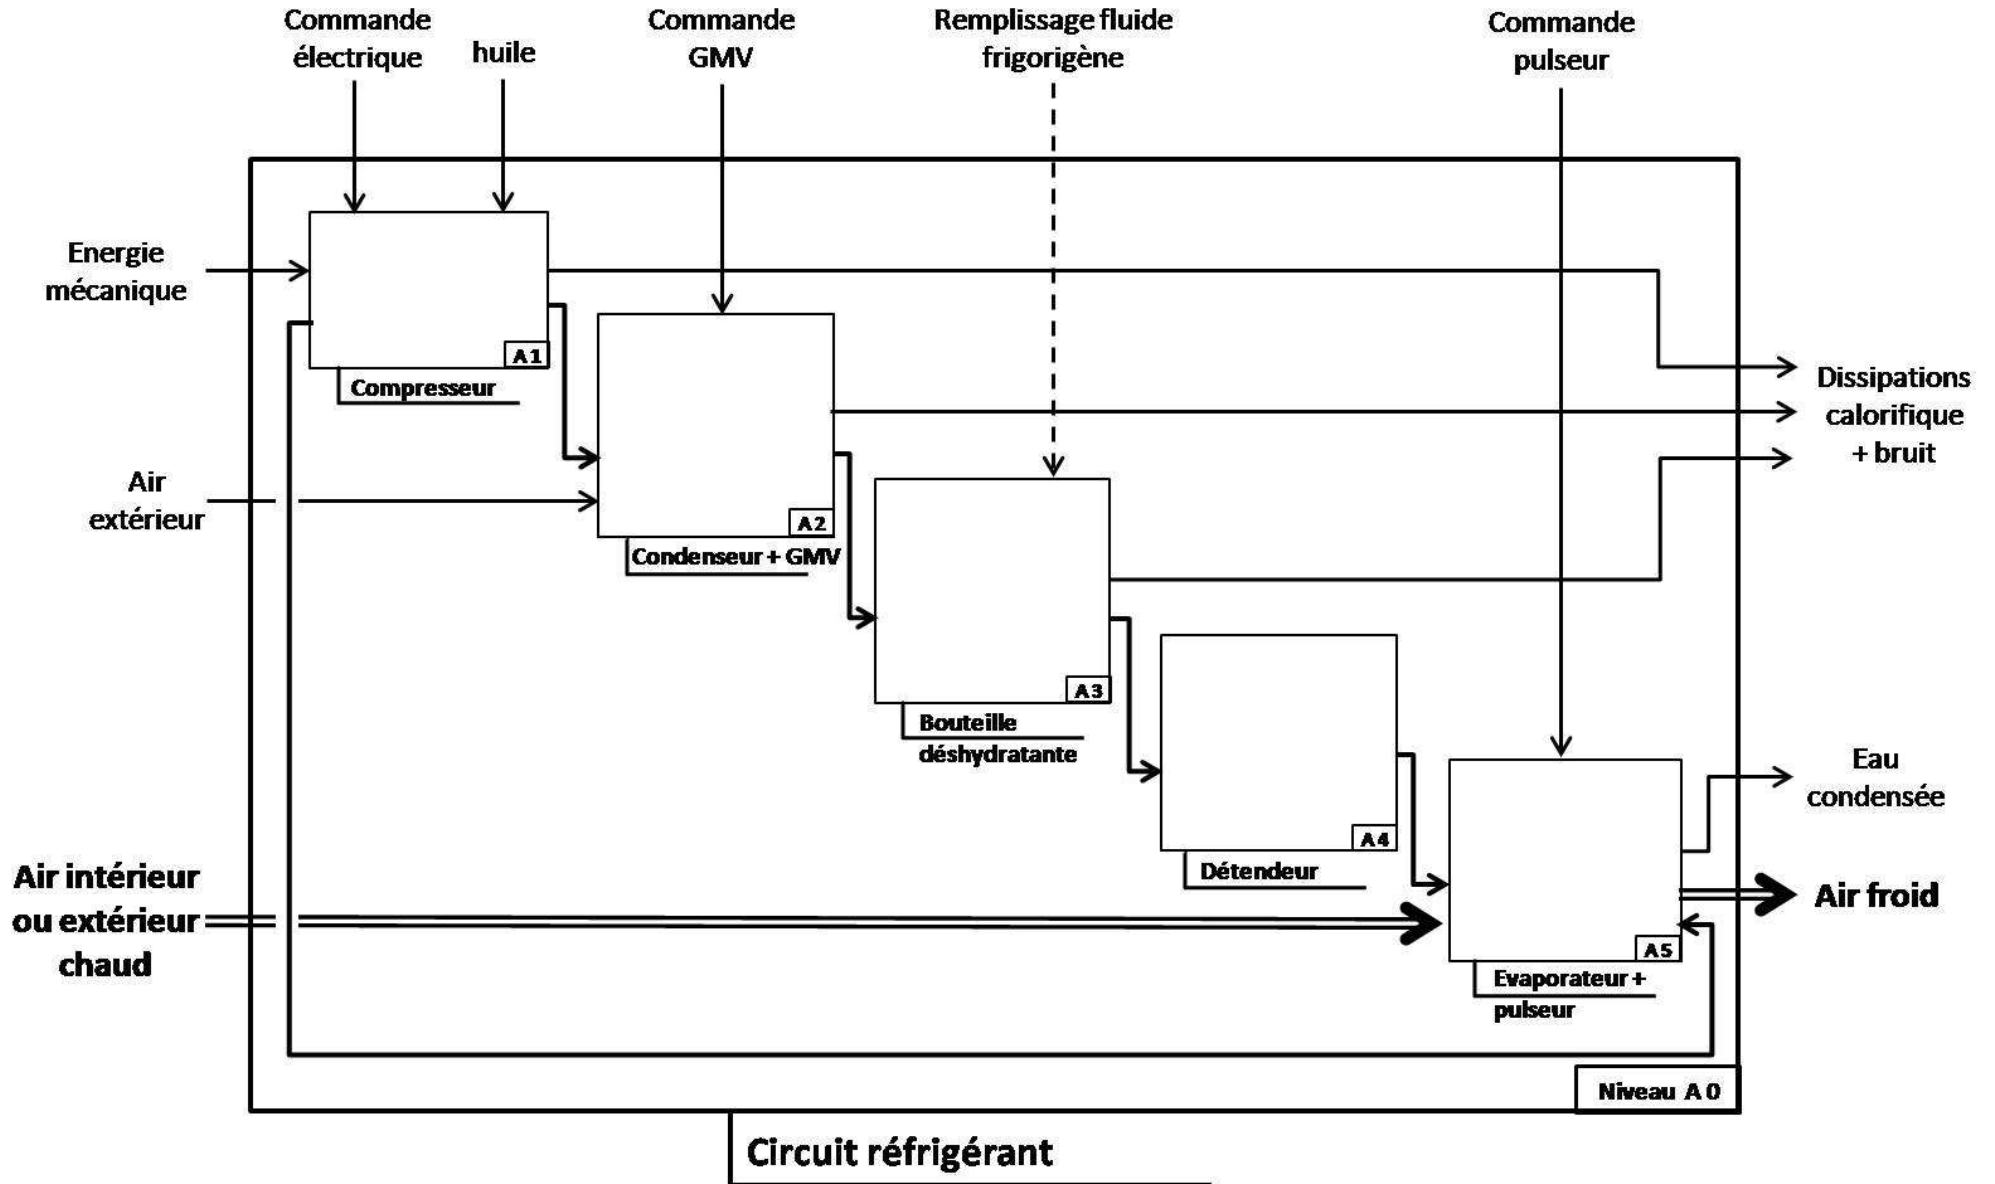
Commande électrique

huile

Commande GMV

Remplissage fluide frigorigène

Commande pulseur

Energie mécanique

Air extérieur

Air intérieur ou extérieur chaud

A1

Compresseur

A2

Condenseur + GMV

A3

Bouteille déshydratante

A4

Détendeur

A5

Evaporateur + pulseur

Dissipations calorifique + bruit

Eau condensée

Air froid

Niveau A 0

Circuit réfrigérant